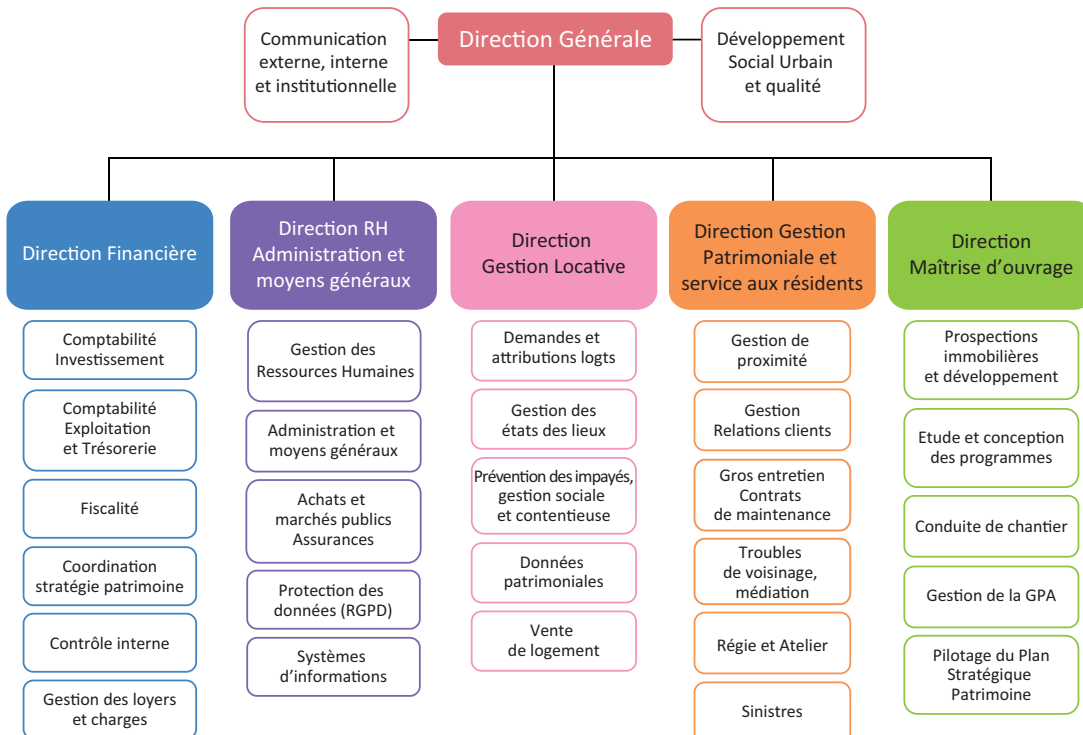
Communication externe, interne et institutionnelle

Direction Générale

Développement Social Urbain et qualité

Direction Financière

Comptabilité Investissement

Comptabilité Exploitation et Trésorerie

Fiscalité

Coordination stratégie patrimoine

Contrôle interne

Gestion des loyers et charges

Direction RH Administration et moyens généraux

Gestion des Ressources Humaines

Administration et moyens généraux

Achats et marchés publics Assurances

Protection des données (RGPD)

Systèmes d'informations

Direction Gestion Locative

Demandes et attributions logts

Gestion des états des lieux

Prévention des impayés, gestion sociale et contentieuse

Données patrimoniales

Vente de logement

Direction Gestion Patrimoniale et service aux résidents

Gestion de proximité

Gestion Relations clients

Gros entretien Contrats de maintenance

Troubles de voisinage, médiation

Régie et Atelier

Sinistres

Direction Maîtrise d'ouvrage

Prospections immobilières et développement

Etude et conception des programmes

Conduite de chantier

Gestion de la GPA

Pilotage du Plan Stratégique Patrimoine